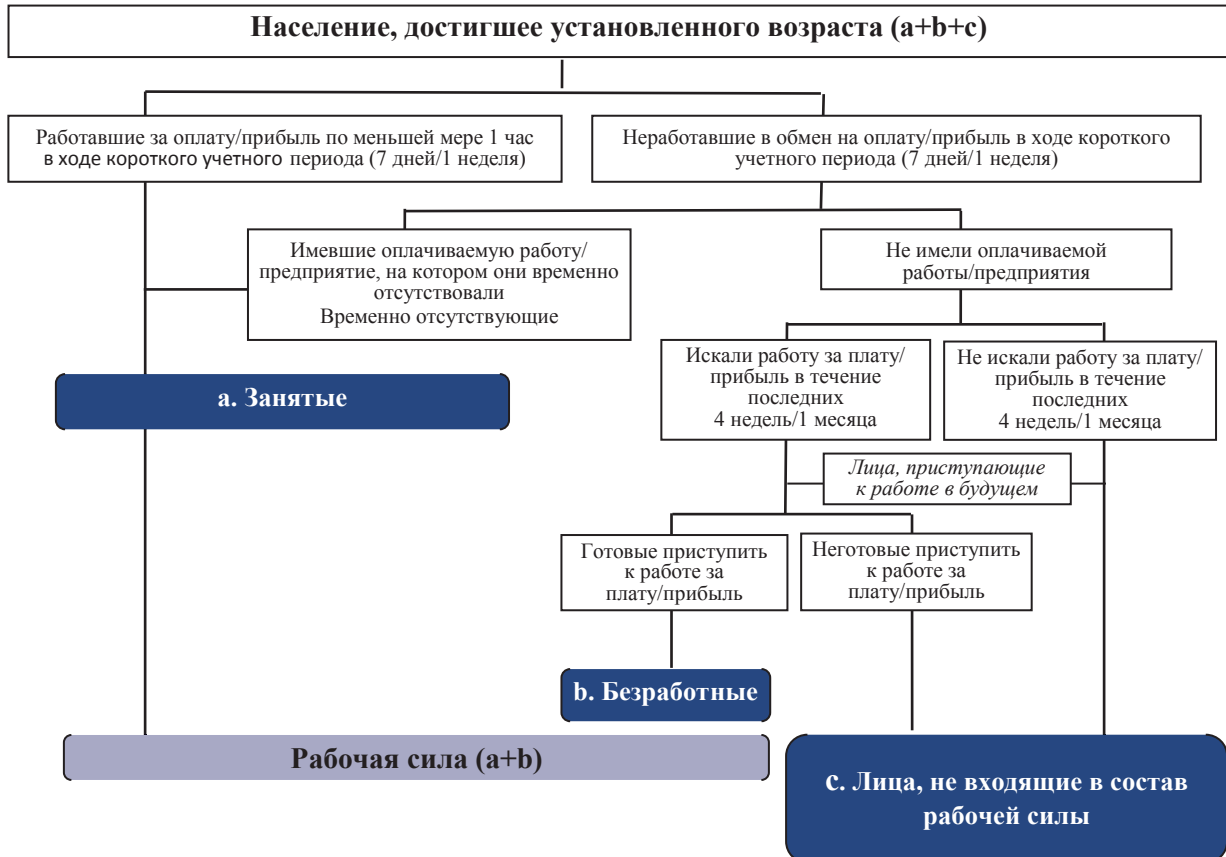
Население, достигшее установленного возраста (a+b+c)

Работавшие за оплату/прибыль по меньшей мере 1 час в ходе короткого учетного периода (7 дней/1 неделя)

Неработавшие в обмен на оплату/прибыль в ходе короткого учетного периода (7 дней/1 неделя)

Имевшие оплачиваемую работу/предприятие, на котором они временно отсутствовали
Временно отсутствующие

Не имели оплачиваемой работы/предприятия

a. Занятые

Искали работу за плату/прибыль в течение последних 4 недель/1 месяца

Не искали работу за плату/прибыль в течение последних 4 недель/1 месяца

Лица, приступающие к работе в будущем

Готовые приступить к работе за плату/прибыль

Неготовые приступить к работе за плату/прибыль

b. Безработные

Рабочая сила (a+b)

c. Лица, не входящие в состав рабочей силы